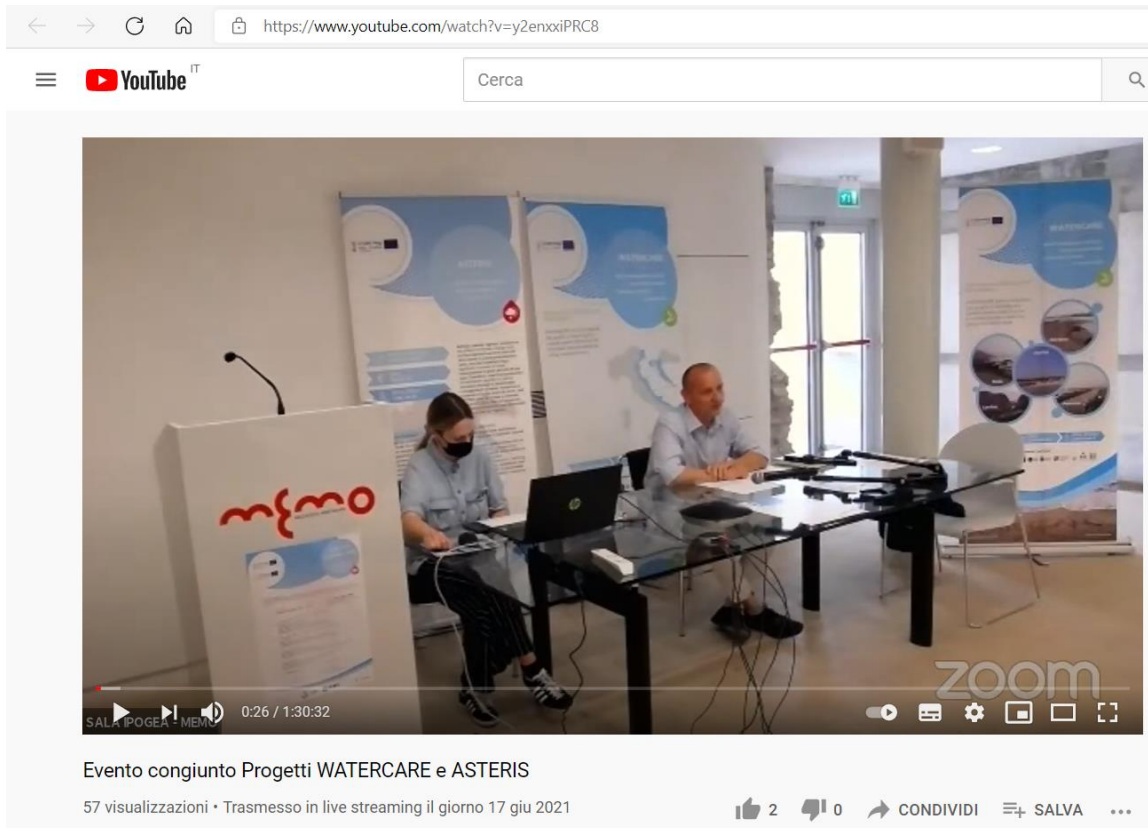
https://www.youtube.com/watch?v=y2enxxiPRC8

YouTube IT

Cerca

ASTERIS

WATERCARE

WATERCARE

memo

zoom

SALA IPOGEA - MEMO

0:26 / 1:30:32

Evento congiunto Progetti WATERCARE e ASTERIS

57 visualizzazioni • Trasmesso in live streaming il giorno 17 giu 2021

2 0 CONDIVIDI SALVA ...